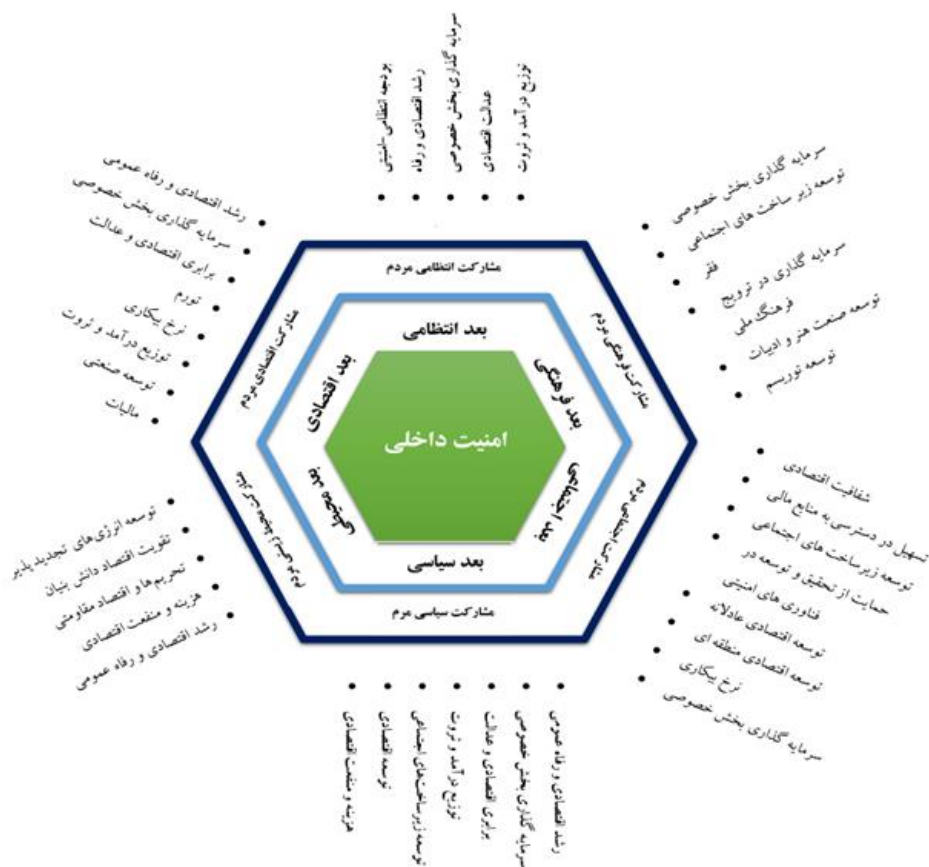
بودجه انتظامی-امنیتی
رشد اقتصادی و رفاه
سرمایه گذاری بخش خصوصی
عدالت اقتصادی
توزیع درآمد و ثروت

سرمایه گذاری بخش خصوصی
توسعه زیر ساخت های اجتماعی
فقر
سرمایه گذاری در ترویج فرهنگ ملی
توسعه صنعت هنر و ادبیات
توسعه توریسم

شفافیت اقتصادی
تسهیل در دسترسی به منابع مالی
توسعه زیرساخت های اجتماعی
حمایت از تحقیق و توسعه در فناوری های امنیتی
توسعه اقتصادی عادلانه
توسعه اقتصادی منطقه ای
نرخ بیکاری
سرمایه گذاری بخش خصوصی

رشد اقتصادی و رفاه عمومی
سرمایه گذاری بخش خصوصی
برابری اقتصادی و عدالت
توزیع درآمد و ثروت
توسعه زیرساخت های اجتماعی
توسعه اقتصادی
هزینه و منفعت اقتصادی

توسعه انرژی های تجدید پذیر
تقویت اقتصاد دانش بنیان
تحریم ها و اقتصاد مقاومتی
هزینه و منفعت اقتصادی
رشد اقتصادی و رفاه عمومی

رشد اقتصادی و رفاه عمومی
سرمایه گذاری بخش خصوصی
برابری اقتصادی و عدالت
تورم
نرخ بیکاری
توزیع درآمد و ثروت
توسعه صنعتی
مالیات

مشارکت انتظامی مردم
مشارکت فرهنگی مردم
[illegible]
مشارکت سیاسی مرم
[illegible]
مشارکت اقتصادی مردم

بعد انتظامی
بعد فرهنگی
بعد اجتماعی
بعد سیاسی
بعد محیطی
بعد اقتصادی

امنیت داخلی